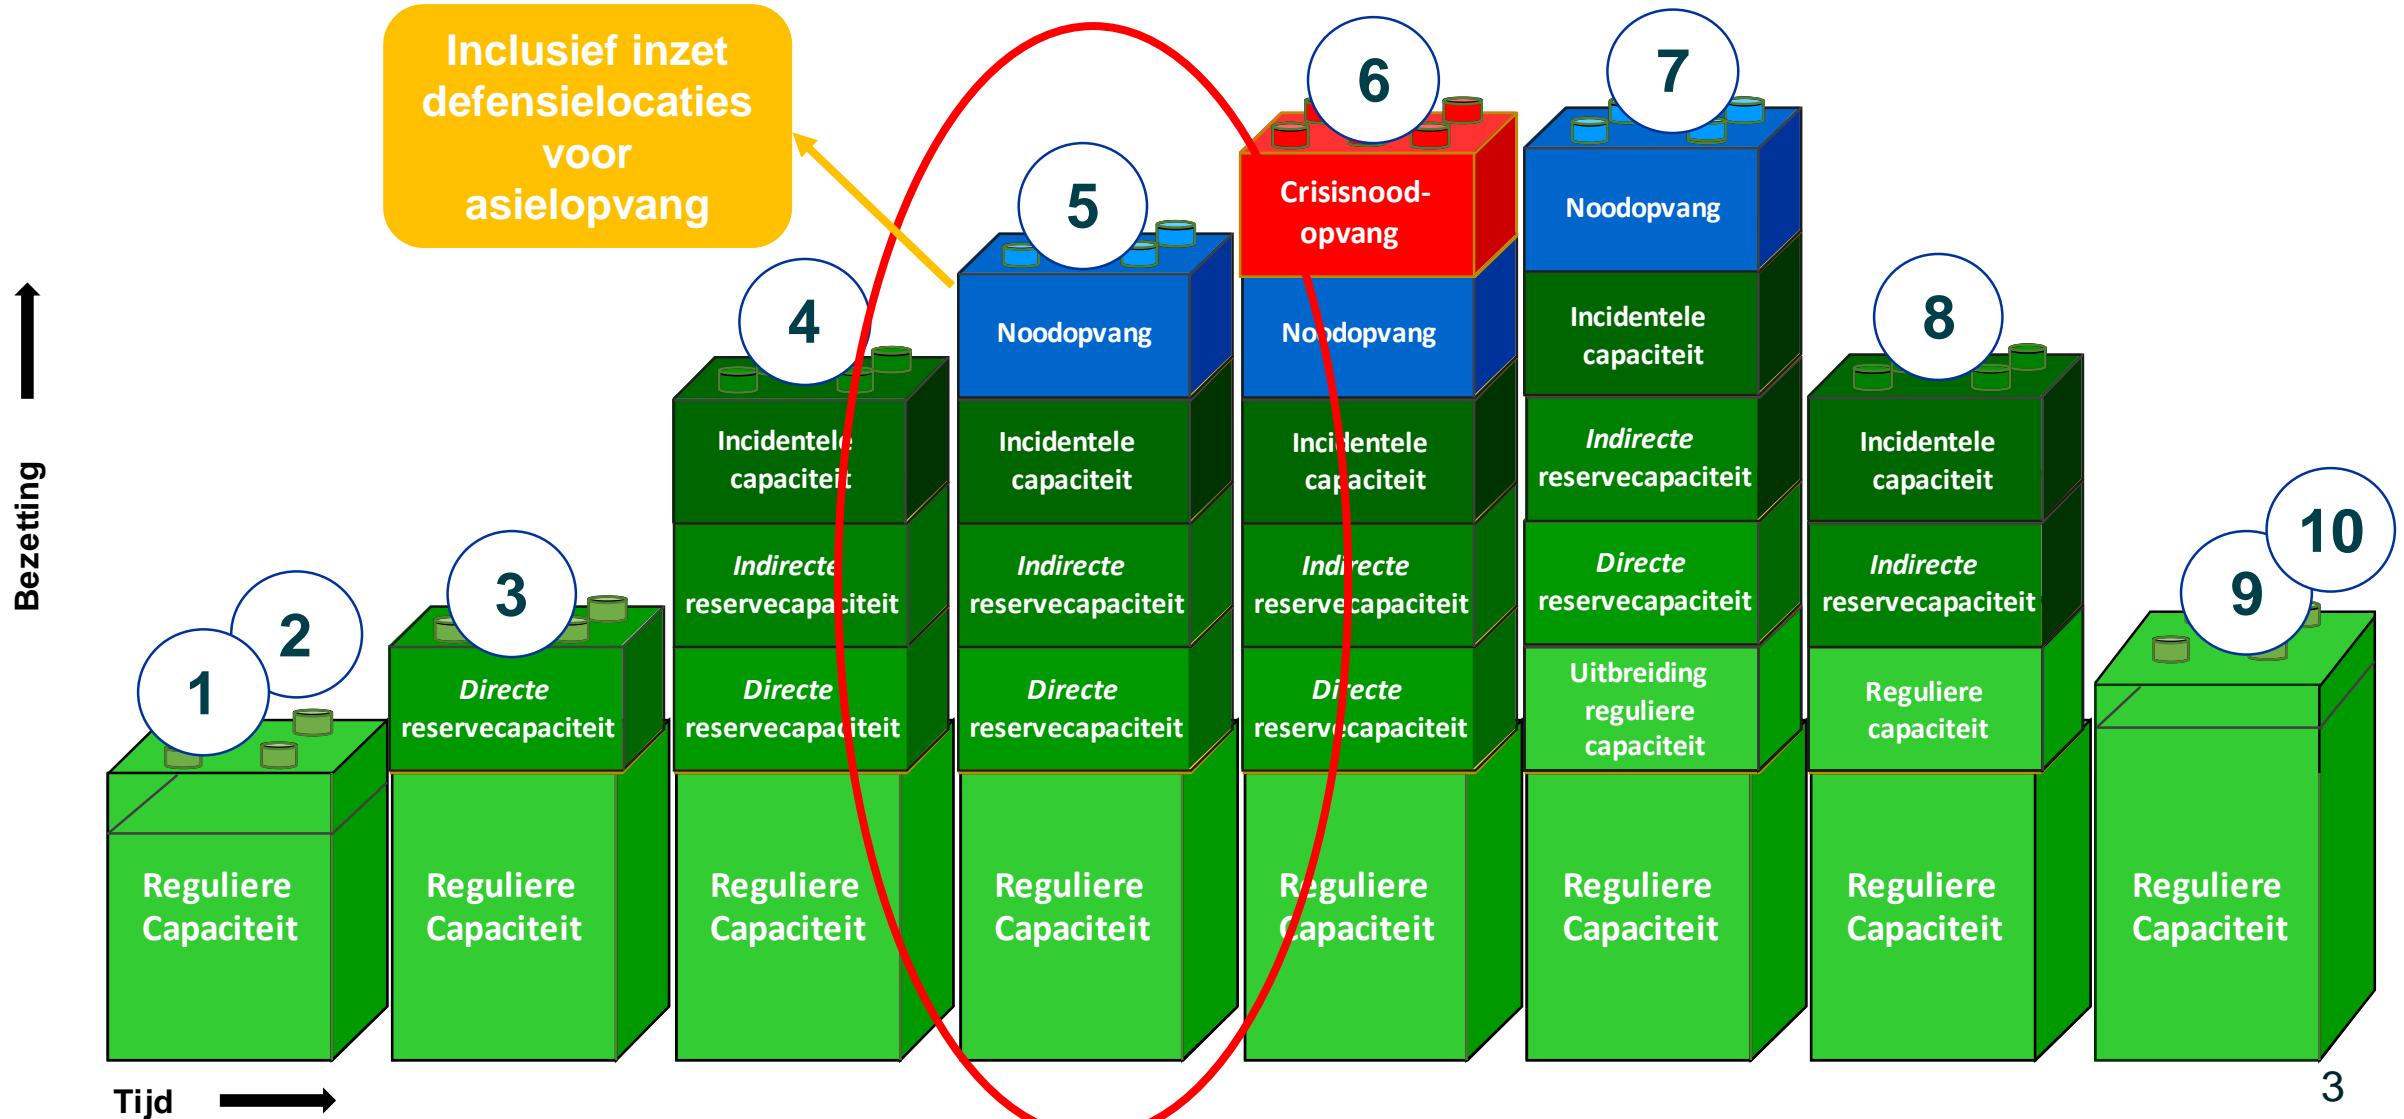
Inclusief inzet defensielocaties voor asielopvang

Bezetting

1

2

Reguliere Capaciteit

3

Directe reservecapaciteit

Reguliere Capaciteit

4

Incidentele capaciteit

Indirecte reservecapaciteit

Directe reservecapaciteit

Reguliere Capaciteit

5

Noodopvang

Incidentele capaciteit

Indirecte reservecapaciteit

Directe reservecapaciteit

Reguliere Capaciteit

6

Crisisnood-opvang

Noodopvang

Incidentele capaciteit

Indirecte reservecapaciteit

Directe reservecapaciteit

Reguliere Capaciteit

7

Noodopvang

Incidentele capaciteit

Indirecte reservecapaciteit

Directe reservecapaciteit

Uitbreiding reguliere capaciteit

Reguliere Capaciteit

8

Incidentele capaciteit

Indirecte reservecapaciteit

Reguliere capaciteit

Reguliere Capaciteit

9

10

Reguliere Capaciteit

Tijd

3